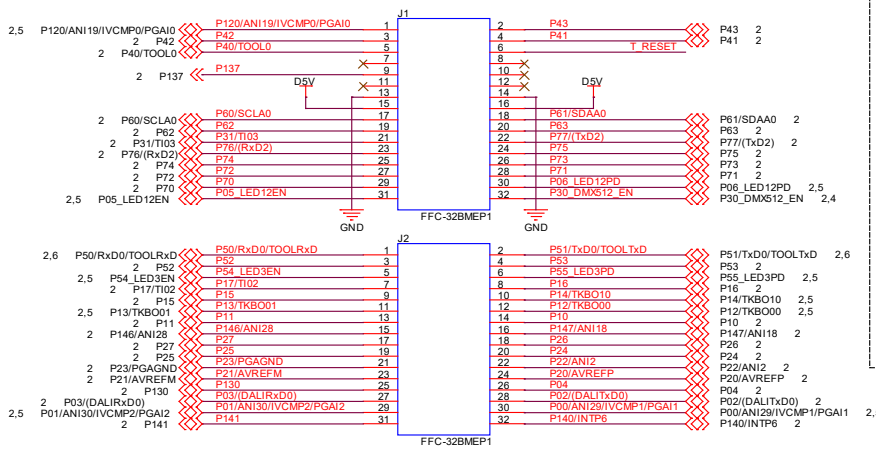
J1

2,5 P120/ANI19/IVCMP0/PGAI0 | P120/ANI19/IVCMP0/PGAI0 | 1 | 2 | P43 | P43 2
2 P42 | P42 | 3 | 4 | P41 | P41 2
2 P40/TOOL0 | P40/TOOL0 | 5 | 6 | T_RESET
7 | 8
P137 | 9 | 10
2 P137
D5V | 11 | 12 | D5V
13 | 14
15 | 16
2 P60/SCLA0 | P60/SCLA0 | 17 | 18 | P61/SDAA0 | P61/SDAA0 2
2 P62 | P62 | 19 | 20 | P63 | P63 2
2 P31/TI03 | P31/TI03 | 21 | 22 | P77/(TxD2) | P77/(TxD2) 2
2 P76/(RxD2) | P76/(RxD2) | 23 | 24 | P75 | P75 2
2 P74 | P74 | 25 | 26 | P73 | P73 2
2 P72 | P72 | 27 | 28 | P71 | P71 2
2 P70 | P70 | 29 | 30 | P06_LED12PD | P06_LED12PD 2,5
2,5 P05_LED12EN | P05_LED12EN | 31 | 32 | P30_DMX512_EN | P30_DMX512_EN 2,4
GND GND
FFC-32BMEP1

J2

2,6 P50/RxD0/TOOLRxD | P50/RxD0/TOOLRxD | 1 | 2 | P51/TxD0/TOOLTxD | P51/TxD0/TOOLTxD 2,6
2 P52 | P52 | 3 | 4 | P53 | P53 2
2,5 P54_LED3EN | P54_LED3EN | 5 | 6 | P55_LED3PD | P55_LED3PD 2,5
2 P17/TI02 | P17/TI02 | 7 | 8 | P16 | P16 2
2 P15 | P15 | 9 | 10 | P14/TKBO10 | P14/TKBO10 2,5
2,5 P13/TKBO01 | P13/TKBO01 | 11 | 12 | P12/TKBO00 | P12/TKBO00 2,5
2 P11 | P11 | 13 | 14 | P10 | P10 2
2 P146/ANI28 | P146/ANI28 | 15 | 16 | P147/ANI18 | P147/ANI18 2
2 P27 | P27 | 17 | 18 | P26 | P26 2
2 P25 | P25 | 19 | 20 | P24 | P24 2
2 P23/PGAGND | P23/PGAGND | 21 | 22 | P22/ANI2 | P22/ANI2 2
2 P21/AVREFM | P21/AVREFM | 23 | 24 | P20/AVREFP | P20/AVREFP 2
2 P130 | P130 | 25 | 26 | P04 | P04 2
2 P03/(DALIRxD0) | P03/(DALIRxD0) | 27 | 28 | P02/(DALITxD0) | P02/(DALITxD0) 2
2,5 P01/ANI30/IVCMP2/PGAI2 | P01/ANI30/IVCMP2/PGAI2 | 29 | 30 | P00/ANI29/IVCMP1/PGAI1 | P00/ANI29/IVCMP1/PGAI1 2,
2 P141 | P141 | 31 | 32 | P140/INTP6 | P140/INTP6 2
FFC-32BMEP1